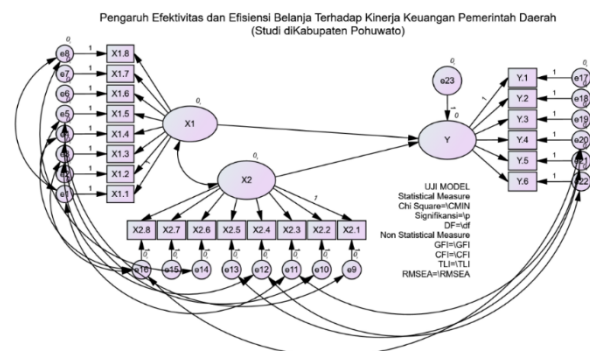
Pengaruh Efektivitas dan Efisiensi Belanja Terhadap Kinerja Keuangan Pemerintah Daerah
(Studi diKabupaten Pohuwato)

0,
e8 1 X1.8
e7 1 X1.7
e6 1 X1.6
e5 1 X1.5
e4 1 X1.4
e3 1 X1.3
e2 1 X1.2
e1 1 X1.1

0,
X1

0,
X2

X2.8 X2.7 X2.6 X2.5 X2.4 X2.3 X2.2 X2.1
e16 e15 e14 e13 e12 e11 e10 e9

0,
e23
1
0
Y

Y.1 1 e17
Y.2 1 e18
Y.3 1 e19
Y.4 1 e20
Y.5 1 e21
Y.6 1 e22

UJI MODEL
Statistical Measure
Chi Square=\CMIN
Signifikansi=\p
DF=\df
Non Statistical Measure
GFI=\GFI
CFI=\CFI
TLI=\TLI
RMSEA=\RMSEA